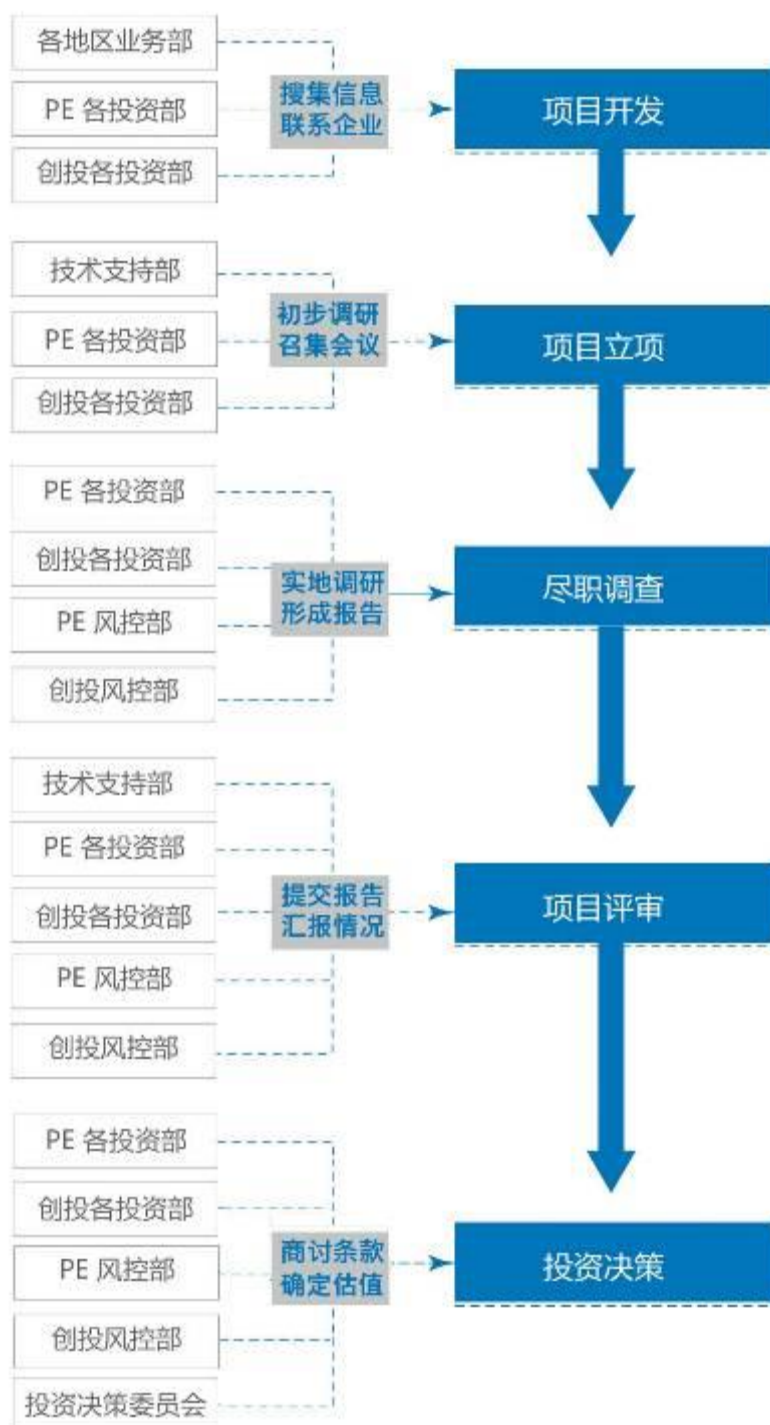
各地区业务部
PE 各投资部
创投各投资部
搜集信息
联系企业
项目开发

技术支持部
PE 各投资部
创投各投资部
初步调研
召集会议
项目立项

PE 各投资部
创投各投资部
PE 风控部
创投风控部
实地调研
形成报告
尽职调查

技术支持部
PE 各投资部
创投各投资部
PE 风控部
创投风控部
提交报告
汇报情况
项目评审

PE 各投资部
创投各投资部
PE 风控部
创投风控部
投资决策委员会
商讨条款
确定估值
投资决策